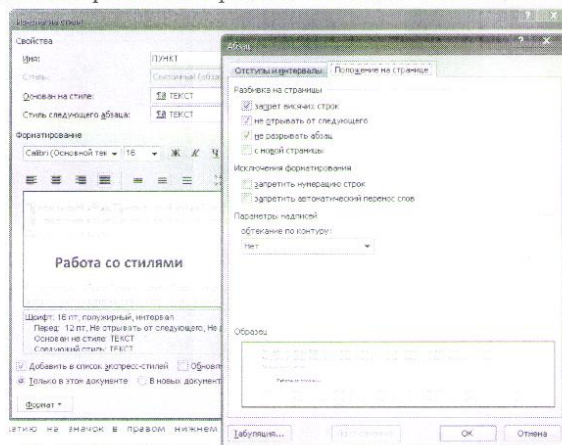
Изменение стиля

Свойства

Имя: ПУНКТ

Стиль: Связанный (абзац

Основан на стиле: ¶a ТЕКСТ

Стиль следующего абзаца: ¶a ТЕКСТ

Форматирование

Calibri (Основной тек ▾ 16 ▾ Ж К Ч

Работа со стилями

Шрифт: 16 пт, полужирный, интервал
Перед: 12 пт, Не отрывать от следующего, Не д
Основан на стиле: ТЕКСТ
Следующий стиль: ТЕКСТ

☑ Добавить в список экспресс-стилей ☐ Обнови

◉ Только в этом документе ○ В новых документ

Формат ▾

щелчку на значок в правом нижнем

Абзац ? X

Отступы и интервалы | Положение на странице

Разбивка на страницы

☑ запрет висячих строк

☑ не отрывать от следующего

☑ не разрывать абзац

☐ с новой страницы

Исключения форматирования

☐ запретить нумерацию строк

☐ запретить автоматический перенос слов

Параметры надписей

обтекание по контуру:

Нет ▾

Образец

Табуляция... По умолчанию OK Отмена